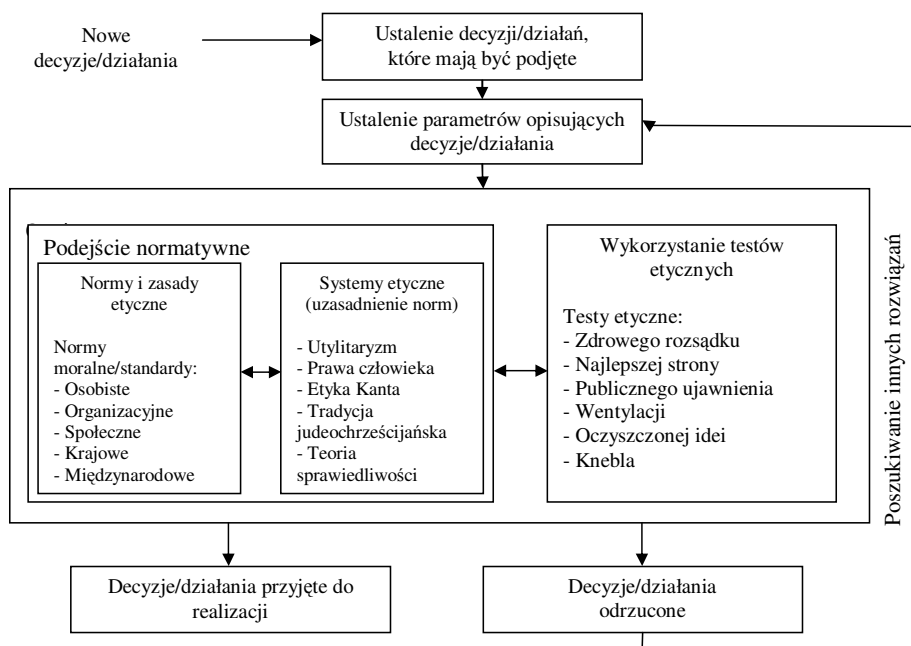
Nowe decyzje/działania

Ustalenie decyzji/działań, które mają być podjęte

Ustalenie parametrów opisujących decyzje/działania

Podejście normatywne

Normy i zasady etyczne

Normy moralne/standardy:
- Osobiste
- Organizacyjne
- Społeczne
- Krajowe
- Międzynarodowe

Systemy etyczne (uzasadnienie norm)

- Utylitaryzm
- Prawa człowieka
- Etyka Kanta
- Tradycja judeochrześcijańska
- Teoria sprawiedliwości

Wykorzystanie testów etycznych

Testy etyczne:
- Zdrowego rozsądku
- Najlepszej strony
- Publicznego ujawnienia
- Wentylacji
- Oczyszczonej idei
- Knebla

Poszukiwanie innych rozwiązań

Decyzje/działania przyjęte do realizacji

Decyzje/działania odrzucone